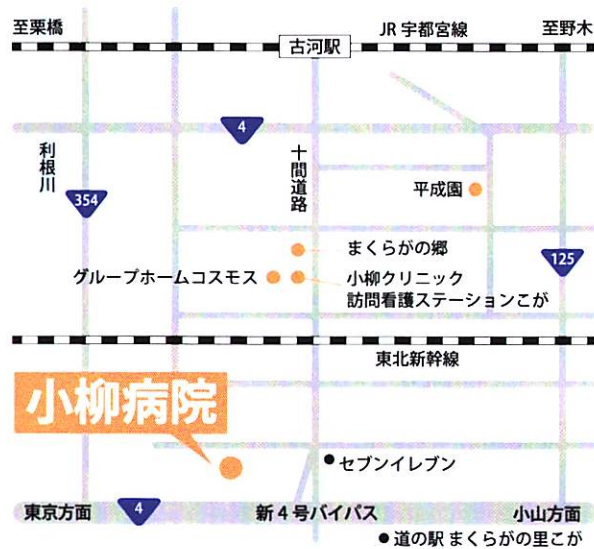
至栗橋
古河駅
JR 宇都宮線
至野木
4
利根川
354
十間道路
平成園
まくらがの郷
125
グループホームコスモス
小柳クリニック
訪問看護ステーションこが
東北新幹線
小柳病院
セブンイレブン
東京方面
4
新４号バイパス
小山方面
道の駅 まくらがの里こが